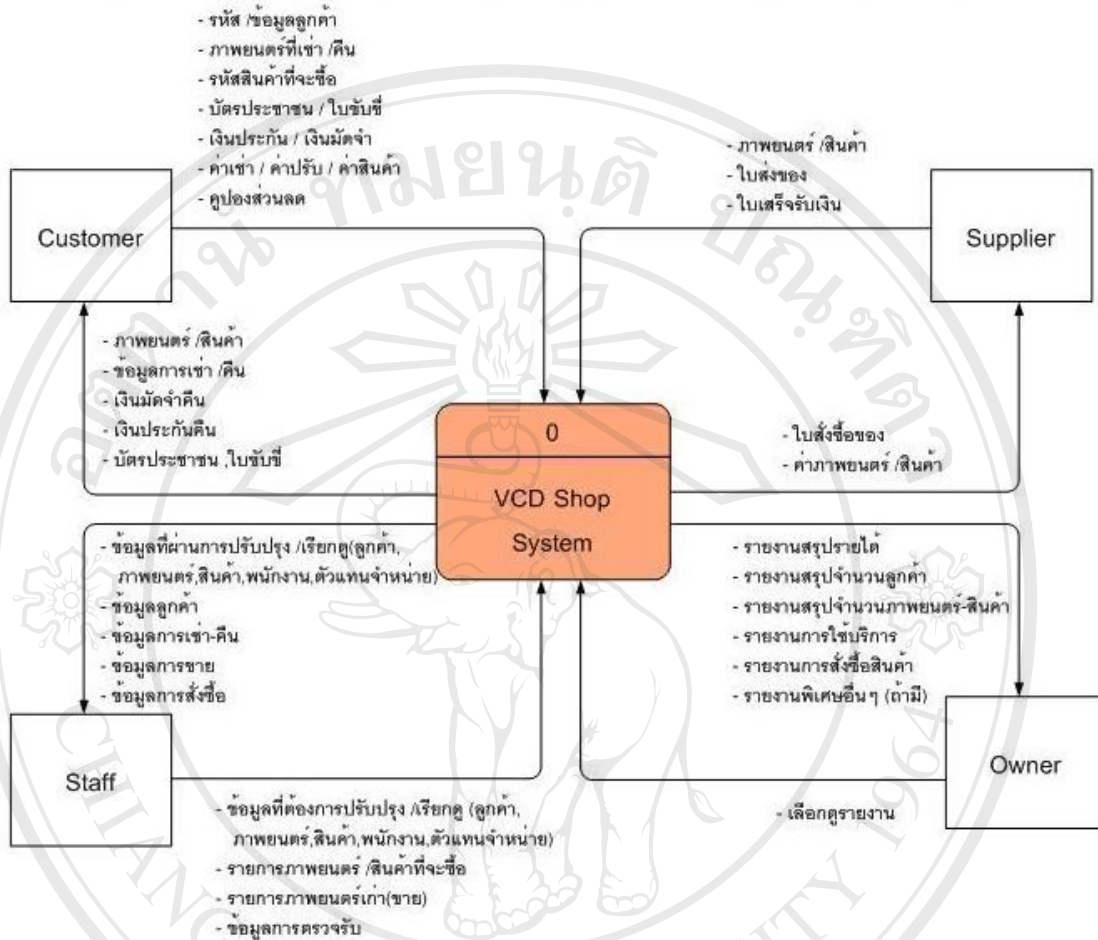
- รหัส /ข้อมูลลูกค้า
- ภาพยนตร์ที่เช่า /คืน
- รหัสสินค้าที่จะซื้อ
- บัตรประชาชน / ใบขับขี่
- เงินประกัน / เงินมัดจำ
- ค่าเช่า / ค่าปรับ / ค่าสินค้า
- คูปองส่วนลด

- ภาพยนตร์ /สินค้า
- ใบส่งของ
- ใบเสร็จรับเงิน

Customer

Supplier

- ภาพยนตร์ /สินค้า
- ข้อมูลการเช่า /คืน
- เงินมัดจำคืน
- เงินประกันคืน
- บัตรประชาชน ,ใบขับขี่

0

VCD Shop System

- ใบสั่งซื้อของ
- ค่าภาพยนตร์ /สินค้า

- ข้อมูลที่ผ่านการปรับปรุง /เรียกดู(ลูกค้า, ภาพยนตร์,สินค้า,พนักงาน,ตัวแทนจำหน่าย)
- ข้อมูลลูกค้า
- ข้อมูลการเช่า-คืน
- ข้อมูลการขาย
- ข้อมูลการสั่งซื้อ

- รายงานสรุปรายได้
- รายงานสรุปจำนวนลูกค้า
- รายงานสรุปจำนวนภาพยนตร์-สินค้า
- รายงานการใช้บริการ
- รายงานการสั่งซื้อสินค้า
- รายงานพิเศษอื่นๆ (ถ้ามี)

Staff

Owner

- ข้อมูลที่ต้องการปรับปรุง /เรียกดู (ลูกค้า, ภาพยนตร์,สินค้า,พนักงาน,ตัวแทนจำหน่าย)
- รายการภาพยนตร์ /สินค้าที่จะซื้อ
- รายการภาพยนตร์เก่า(ขาย)
- ข้อมูลการตรวจรับ

- เลือกดูรายงาน